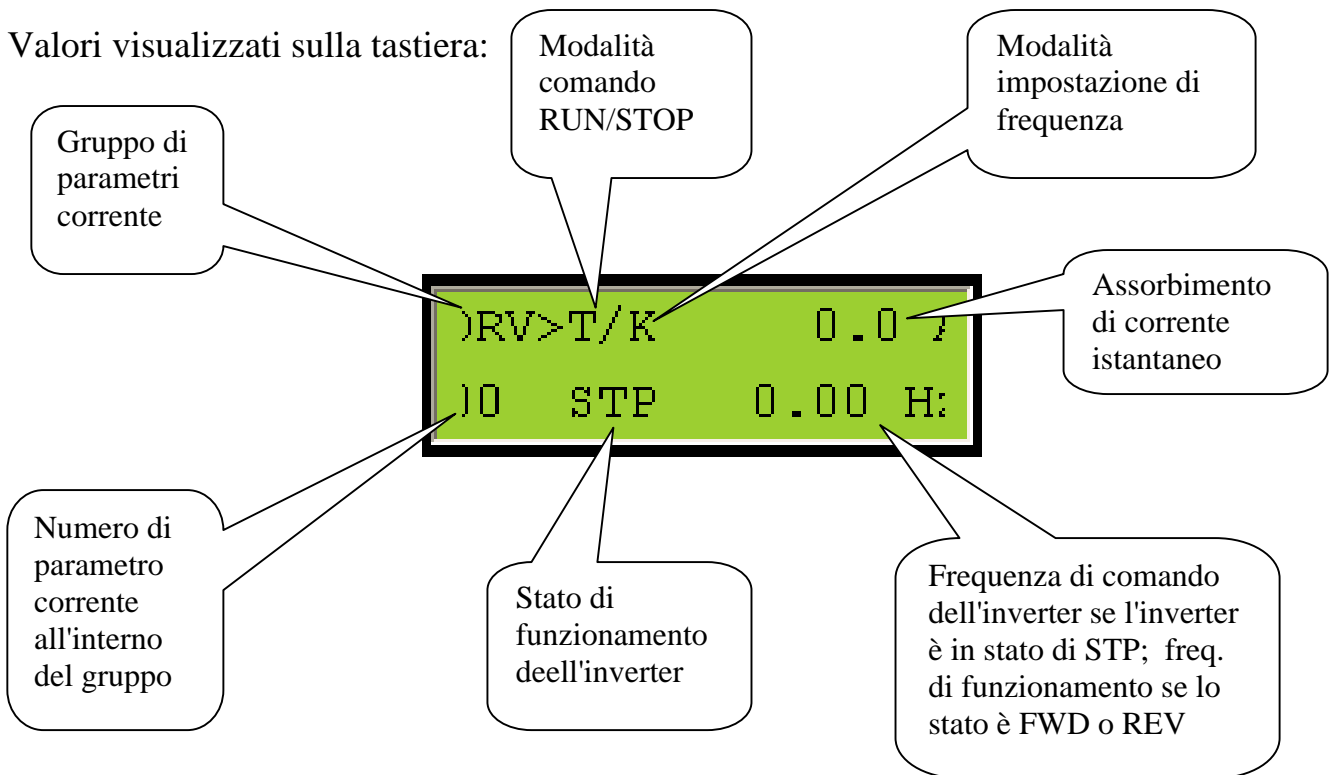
Valori visualizzati sulla tastiera:

Modalità comando RUN/STOP

Modalità impostazione di frequenza

Gruppo di parametri corrente

)RV>T/K 0.0 /

)0 STP 0.00 H:

Assorbimento di corrente istantaneo

Numero di parametro corrente all'interno del gruppo

Stato di funzionamento deell'inverter

Frequenza di comando dell'inverter se l'inverter è in stato di STP; freq. di funzionamento se lo stato è FWD o REV